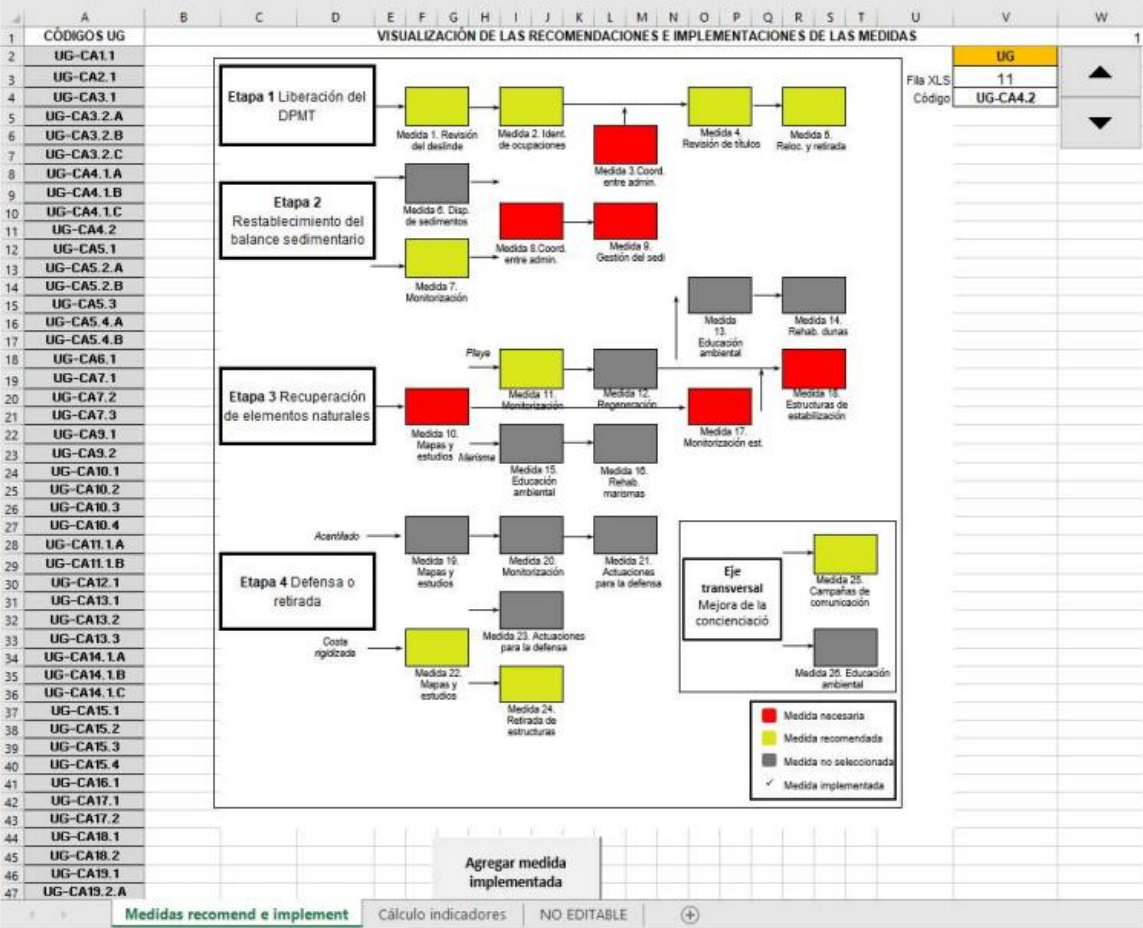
A B C D E F G H I J K L M N O P Q R S T U V W

| | A |
|---|---|
| 1 | CÓDIGOS UG |
| 2 | UG-CA1.1 |
| 3 | UG-CA2.1 |
| 4 | UG-CA3.1 |
| 5 | UG-CA3.2.A |
| 6 | UG-CA3.2.B |
| 7 | UG-CA3.2.C |
| 8 | UG-CA4.1.A |
| 9 | UG-CA4.1.B |
| 10 | UG-CA4.1.C |
| 11 | UG-CA4.2 |
| 12 | UG-CA5.1 |
| 13 | UG-CA5.2.A |
| 14 | UG-CA5.2.B |
| 15 | UG-CA5.3 |
| 16 | UG-CA5.4.A |
| 17 | UG-CA5.4.B |
| 18 | UG-CA6.1 |
| 19 | UG-CA7.1 |
| 20 | UG-CA7.2 |
| 21 | UG-CA7.3 |
| 22 | UG-CA9.1 |
| 23 | UG-CA9.2 |
| 24 | UG-CA10.1 |
| 25 | UG-CA10.2 |
| 26 | UG-CA10.3 |
| 27 | UG-CA10.4 |
| 28 | UG-CA11.1.A |
| 29 | UG-CA11.1.B |
| 30 | UG-CA12.1 |
| 31 | UG-CA13.1 |
| 32 | UG-CA13.2 |
| 33 | UG-CA13.3 |
| 34 | UG-CA14.1.A |
| 35 | UG-CA14.1.B |
| 36 | UG-CA14.1.C |
| 37 | UG-CA15.1 |
| 38 | UG-CA15.2 |
| 39 | UG-CA15.3 |
| 40 | UG-CA15.4 |
| 41 | UG-CA16.1 |
| 42 | UG-CA17.1 |
| 43 | UG-CA17.2 |
| 44 | UG-CA18.1 |
| 45 | UG-CA18.2 |
| 46 | UG-CA19.1 |
| 47 | UG-CA19.2.A |

VISUALIZACIÓN DE LAS RECOMENDACIONES E IMPLEMENTACIONES DE LAS MEDIDAS

1

UG
Fila XLS 11
Código UG-CA4.2

Etapa 1 Liberación del DPMT
Medida 1. Revisión del deslinde
Medida 2. Ident. de ocupaciones
Medida 3.Coord. entre admin.
Medida 4. Revisión de títulos
Medida 5. Reloc. y retirada

Etapa 2 Restablecimiento del balance sedimentario
Medida 6. Disp. de sedimentos
Medida 7. Monitorización
Medida 8.Coord. entre admin.
Medida 9. Gestión del sedi

Etapa 3 Recuperación de elementos naturales
Medida 13. Educación ambiental
Medida 14. Rehab. dunas
Playa
Medida 11. Monitorización
Medida 12. Regeneración
Medida 18. Estructuras de estabilización
Medida 10. Mapas y estudios
Medida 17. Monitorización est.
Marisma
Medida 15. Educación ambiental
Medida 16. Rehab. marismas

Etapa 4 Defensa o retirada
Acantilado
Medida 19. Mapas y estudios
Medida 20. Monitorización
Medida 21. Actuaciones para la defensa
Medida 23. Actuaciones para la defensa
Costa rigidizada
Medida 22. Mapas y estudios
Medida 24. Retirada de estructuras

Eje transversal Mejora de la concienciació
Medida 25. Campañas de comunicación
Medida 26. Educación ambiental

Medida necesaria
Medida recomendada
Medida no seleccionada
✓ Medida implementada

Agregar medida implementada

Medidas recomend e implement | Cálculo indicadores | NO EDITABLE